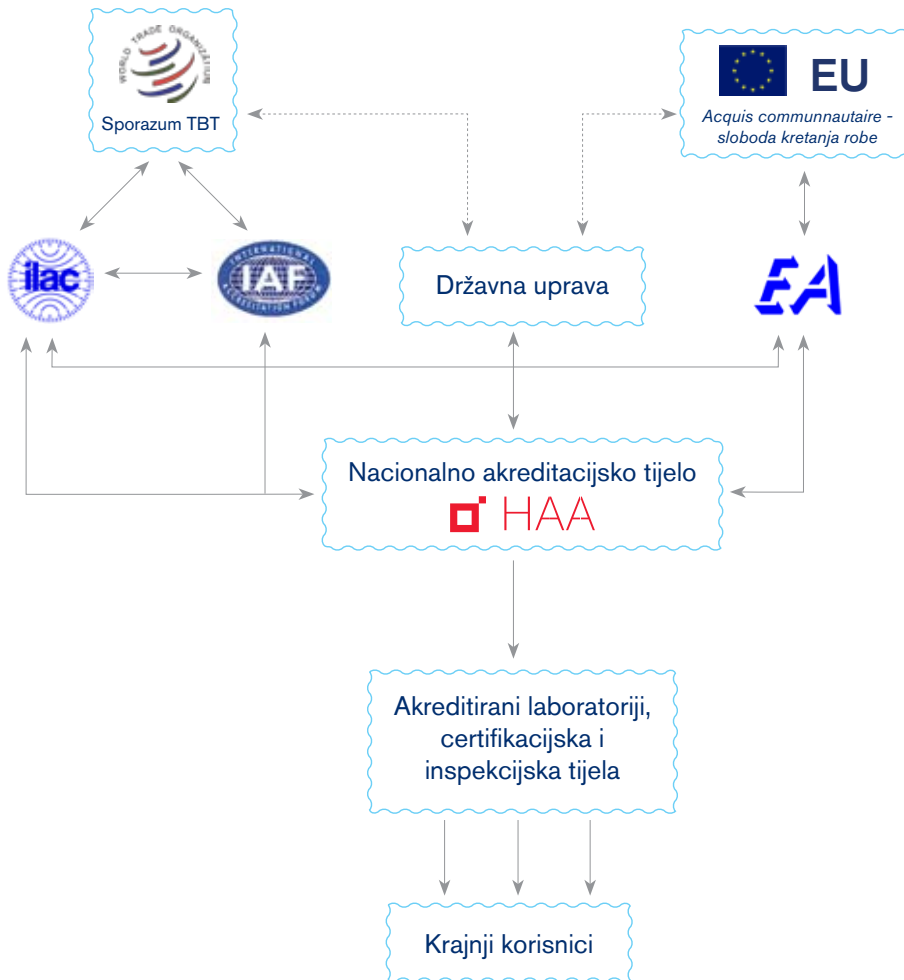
WORLD TRADE ORGANIZATION

Sporazum TBT

EU

Acquis communnautaire - sloboda kretanja robe

ilac

IAF

INTERNATIONAL ACCREDITATION FORUM

Državna uprava

EA

Nacionalno akreditacijsko tijelo

HAA

Akreditirani laboratoriji, certifikacijska i inspekcijska tijela

Krajnji korisnici